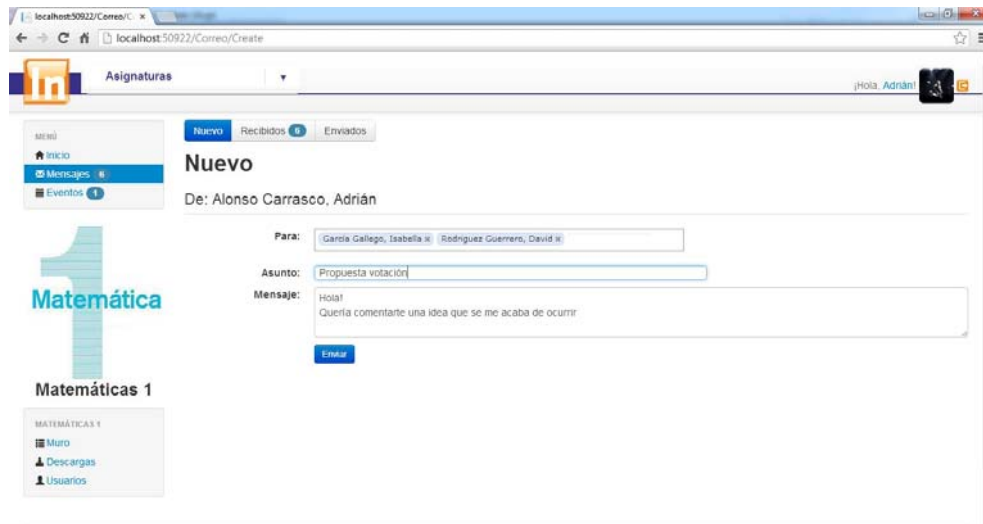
localhost:50922/Correo/C ×

localhost:50922/Correo/Create

In

Asignaturas ▾

¡Hola, Adrián!

MENÚ
Inicio
Mensajes 6
Eventos 1

1
Matemática

Matemáticas 1

MATEMÁTICAS 1
Muro
Descargas
Usuarios

Nuevo | Recibidos 6 | Enviados

Nuevo

De: Alonso Carrasco, Adrián

Para: García Gallego, Isabella × Rodríguez Guerrero, David ×

Asunto: Propuesta votación

Mensaje: Hola!
Quería comentarte una idea que se me acaba de ocurrir

Enviar